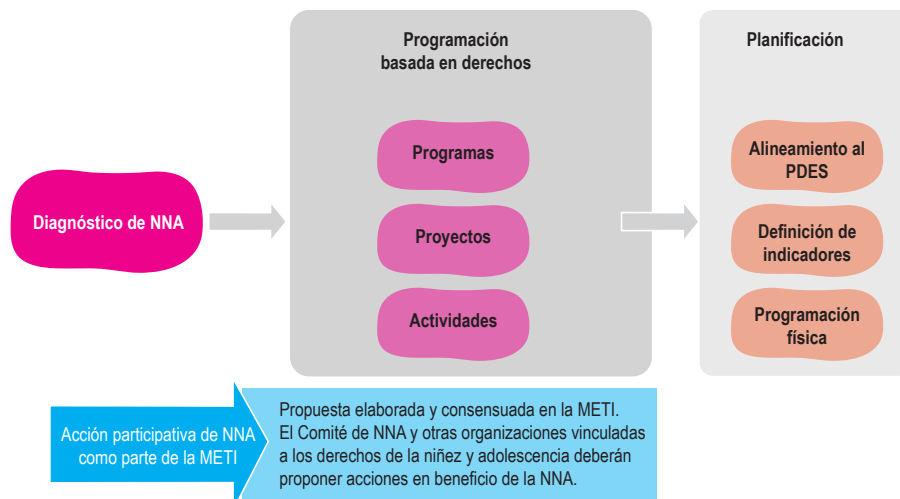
Diagnóstico de NNA

Programación basada en derechos

Programas

Proyectos

Actividades

Planificación

Alineamiento al PDES

Definición de indicadores

Programación física

Acción participativa de NNA como parte de la METI

Propuesta elaborada y consensuada en la METI. El Comité de NNA y otras organizaciones vinculadas a los derechos de la niñez y adolescencia deberán proponer acciones en beneficio de la NNA.